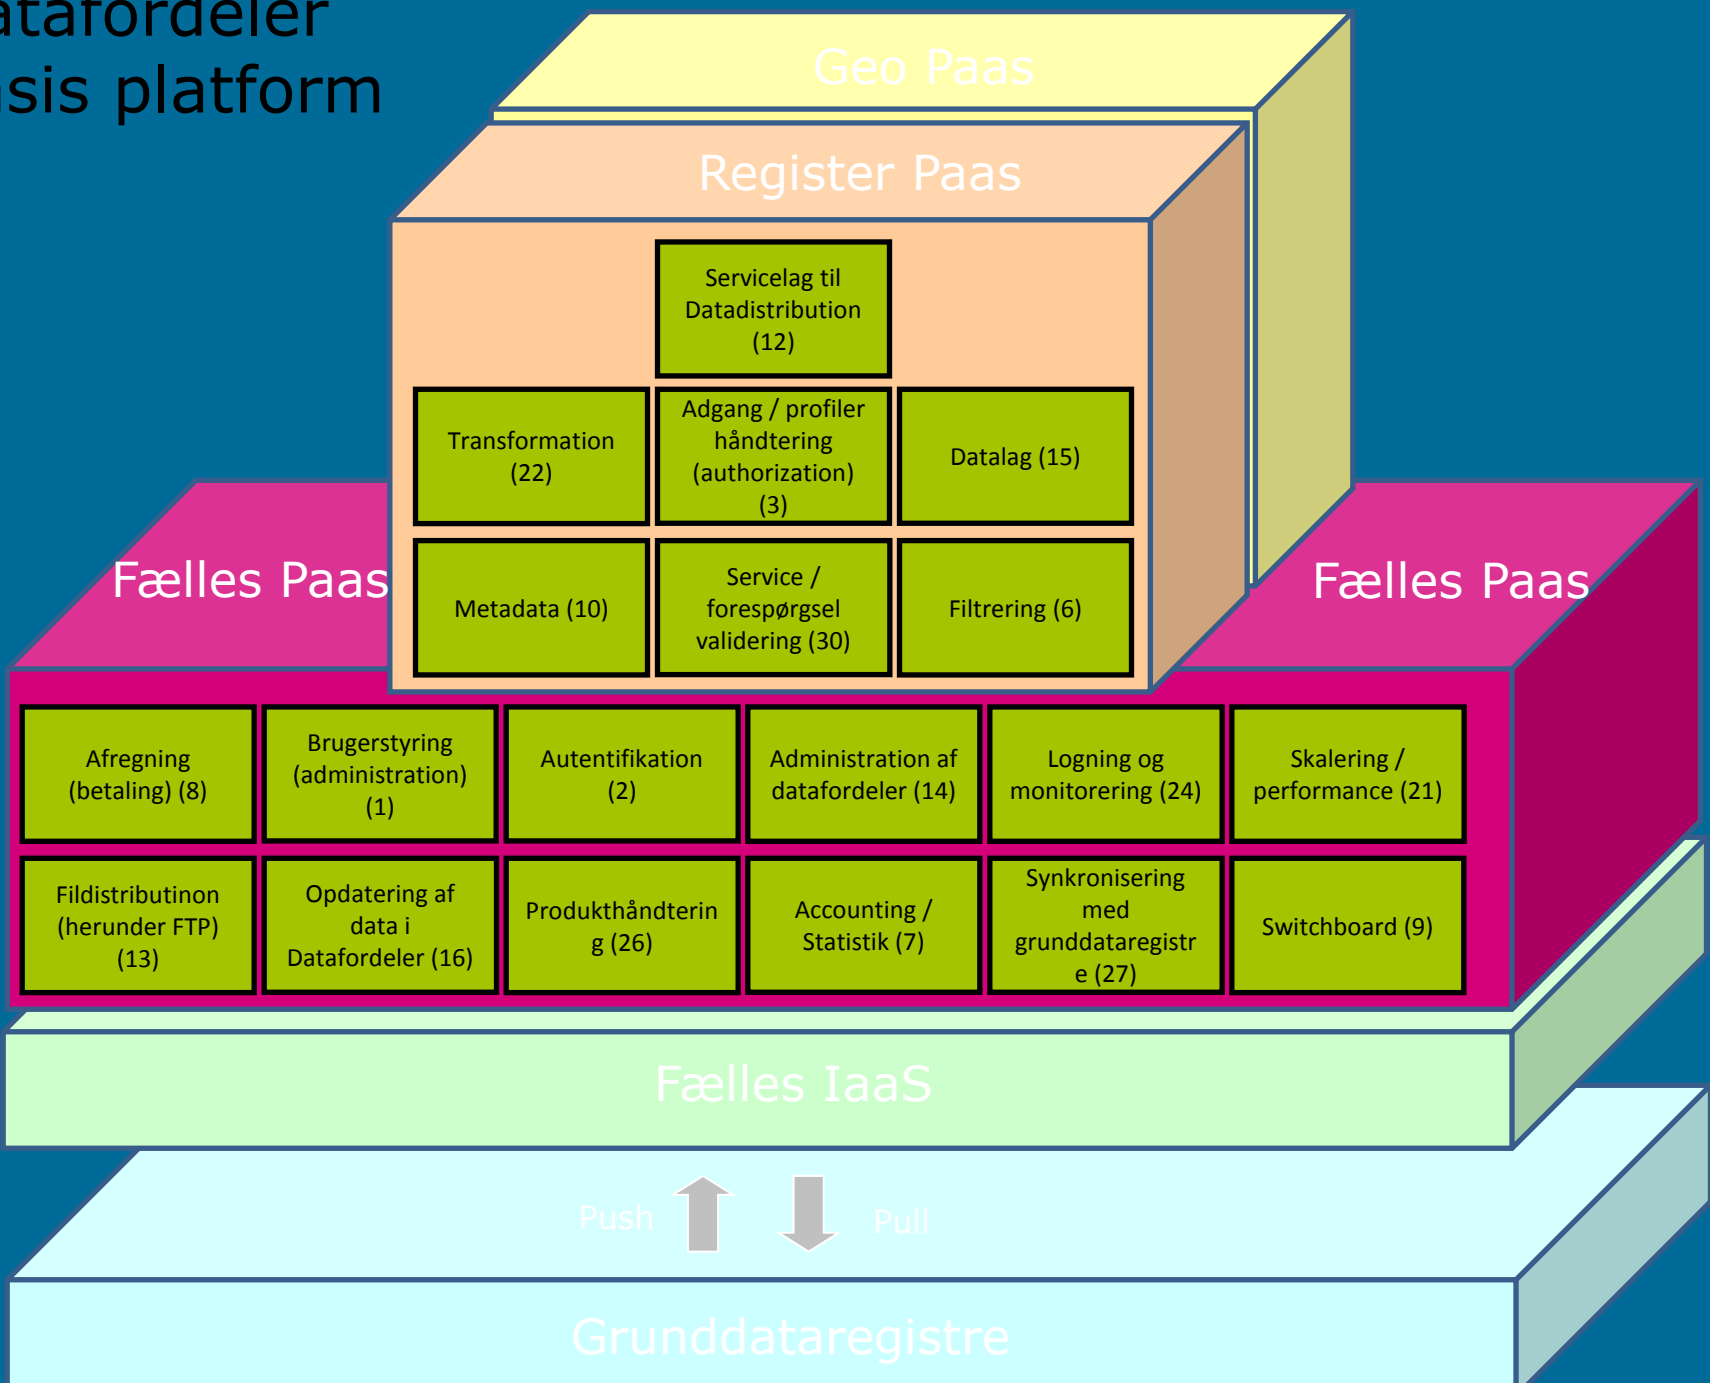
atafordeler
sis platform

Geo Paas

Register Paas

Servicelag til Datadistribution (12)

Transformation (22)

Adgang / profiler håndtering (authorization) (3)

Datalag (15)

Metadata (10)

Service / forespørgsel validering (30)

Filtrering (6)

Fælles Paas

Fælles Paas

Afregning (betaling) (8)

Brugerstyring (administration) (1)

Autentifikation (2)

Administration af datafordeler (14)

Logning og monitorering (24)

Skalering / performance (21)

Fildistributinon (herunder FTP) (13)

Opdatering af data i Datafordeler (16)

Produkthåndtering (26)

Accounting / Statistik (7)

Synkronisering med grunddataregistre (27)

Switchboard (9)

Fælles IaaS

Push

Pull

Grunddataregistre